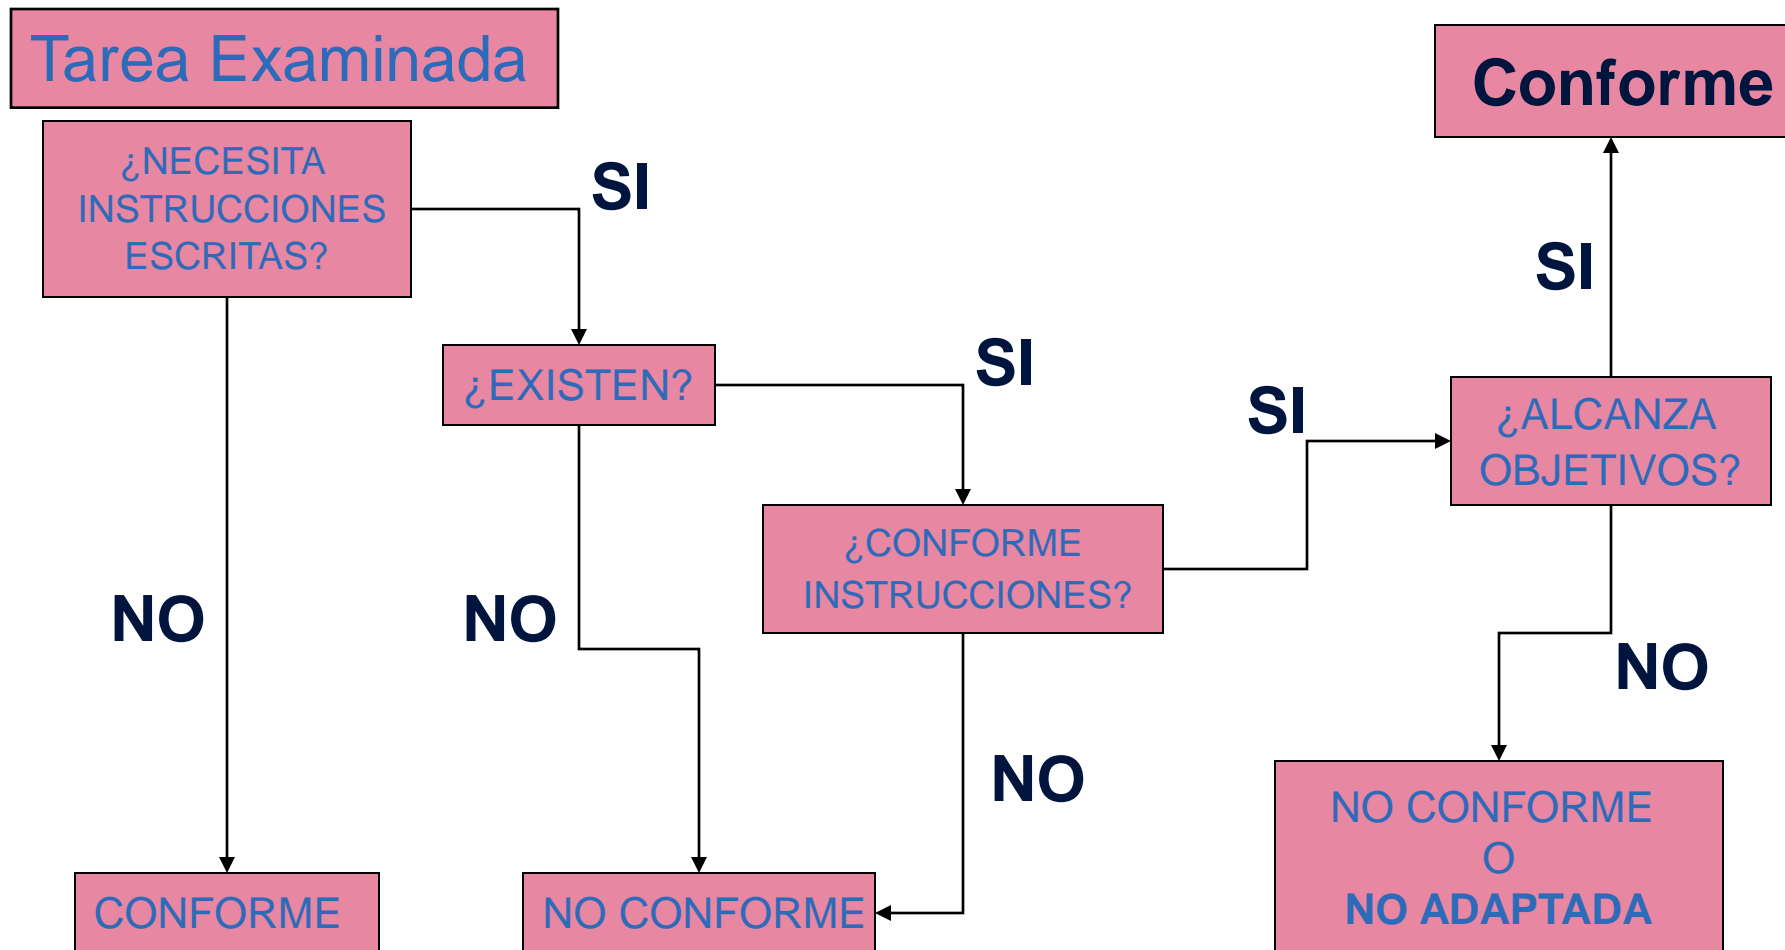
Tarea Examinada

¿NECESITA INSTRUCCIONES ESCRITAS?

SI

¿EXISTEN?

SI

¿CONFORME INSTRUCCIONES?

SI

¿ALCANZA OBJETIVOS?

SI

Conforme

NO

NO

NO

NO

CONFORME

NO CONFORME

NO CONFORME
O
NO ADAPTADA